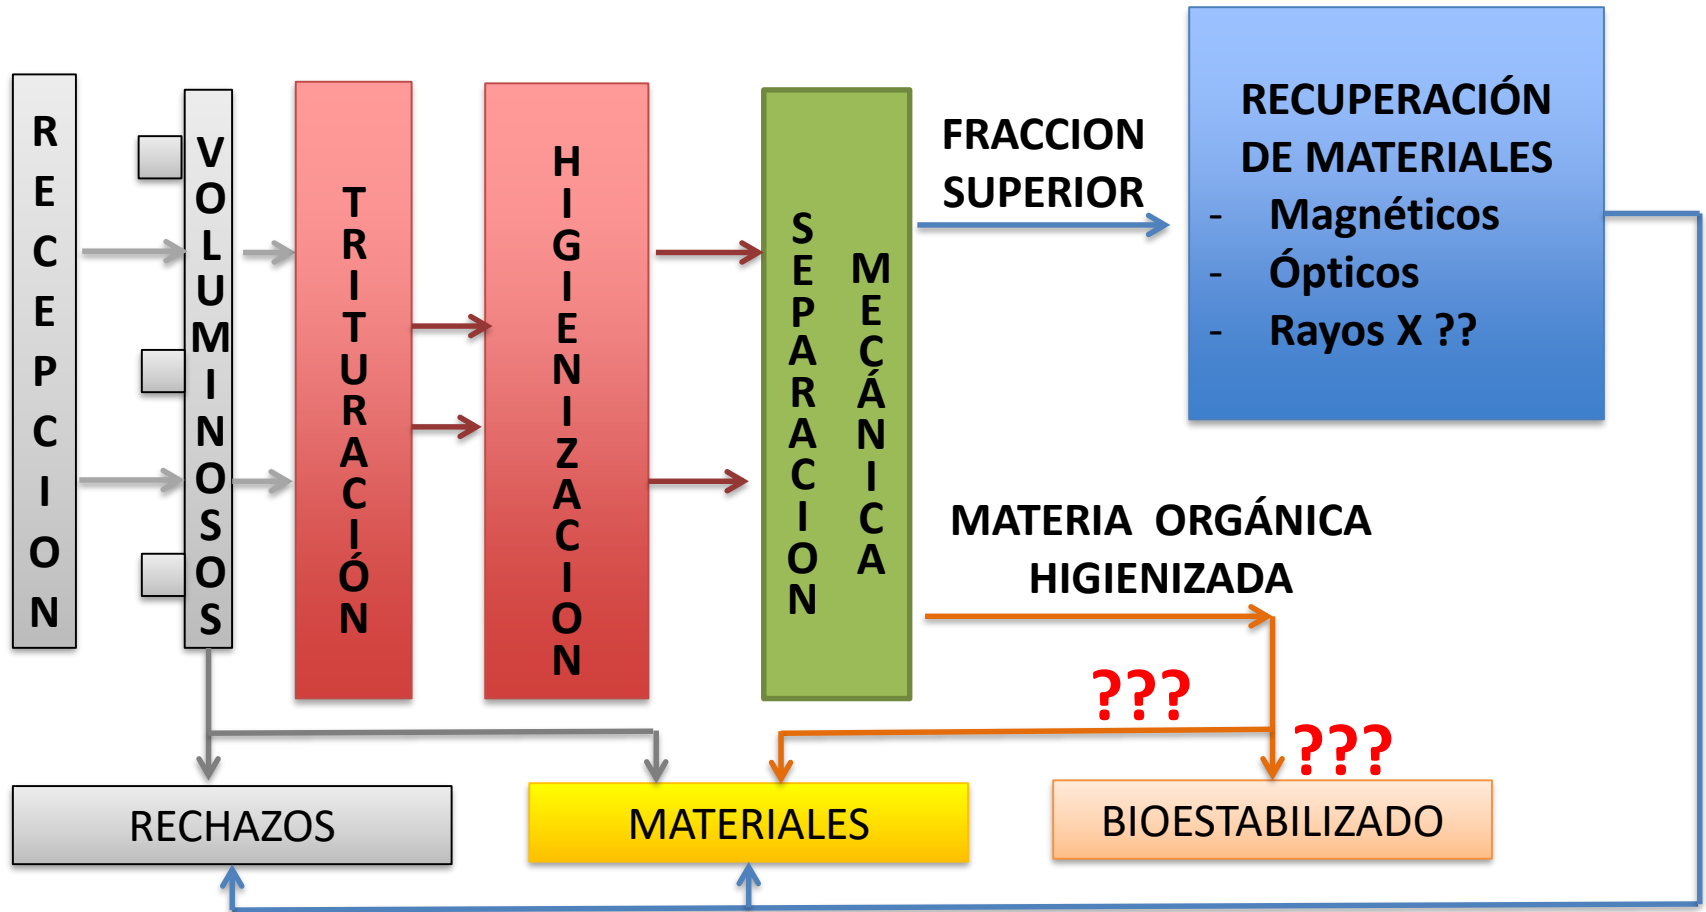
RECEPCION

VOLUMINOSOS

TRITURACIÓN

HIGIENIZACION

SEPARACION MECÁNICA

FRACCION SUPERIOR

RECUPERACIÓN DE MATERIALES
- Magnéticos
- Ópticos
- Rayos X ??

MATERIA ORGÁNICA HIGIENIZADA

???

???

RECHAZOS

MATERIALES

BIOESTABILIZADO